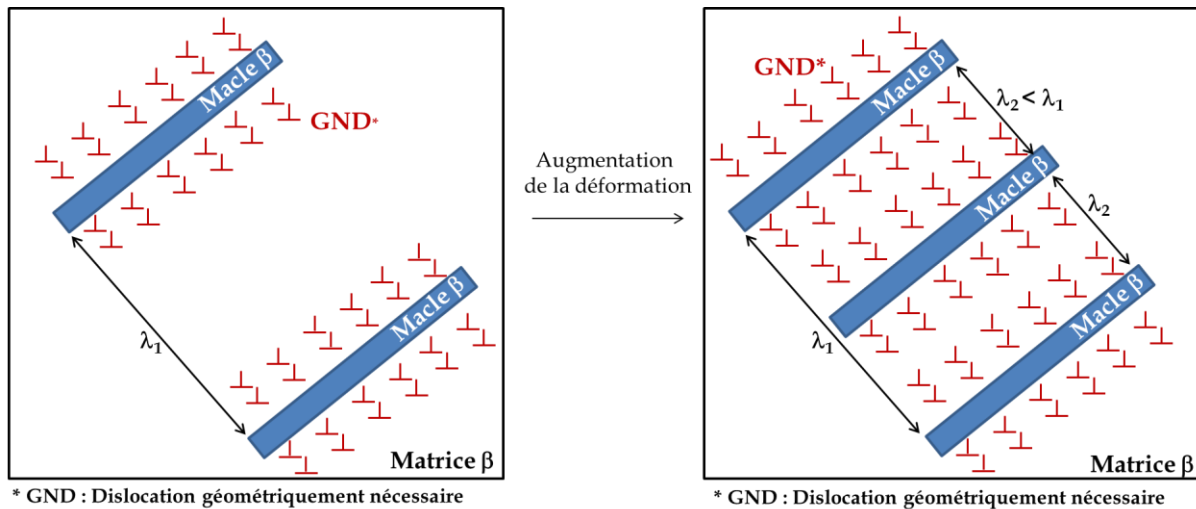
Macle $\beta$

GND*

$\lambda_1$

Macle $\beta$

Matrice $\beta$

* GND : Dislocation géométriquement nécessaire

Augmentation de la déformation

GND*

Macle $\beta$

$\lambda_2 < \lambda_1$

Macle $\beta$

$\lambda_2$

Macle $\beta$

$\lambda_1$

Matrice $\beta$

* GND : Dislocation géométriquement nécessaire